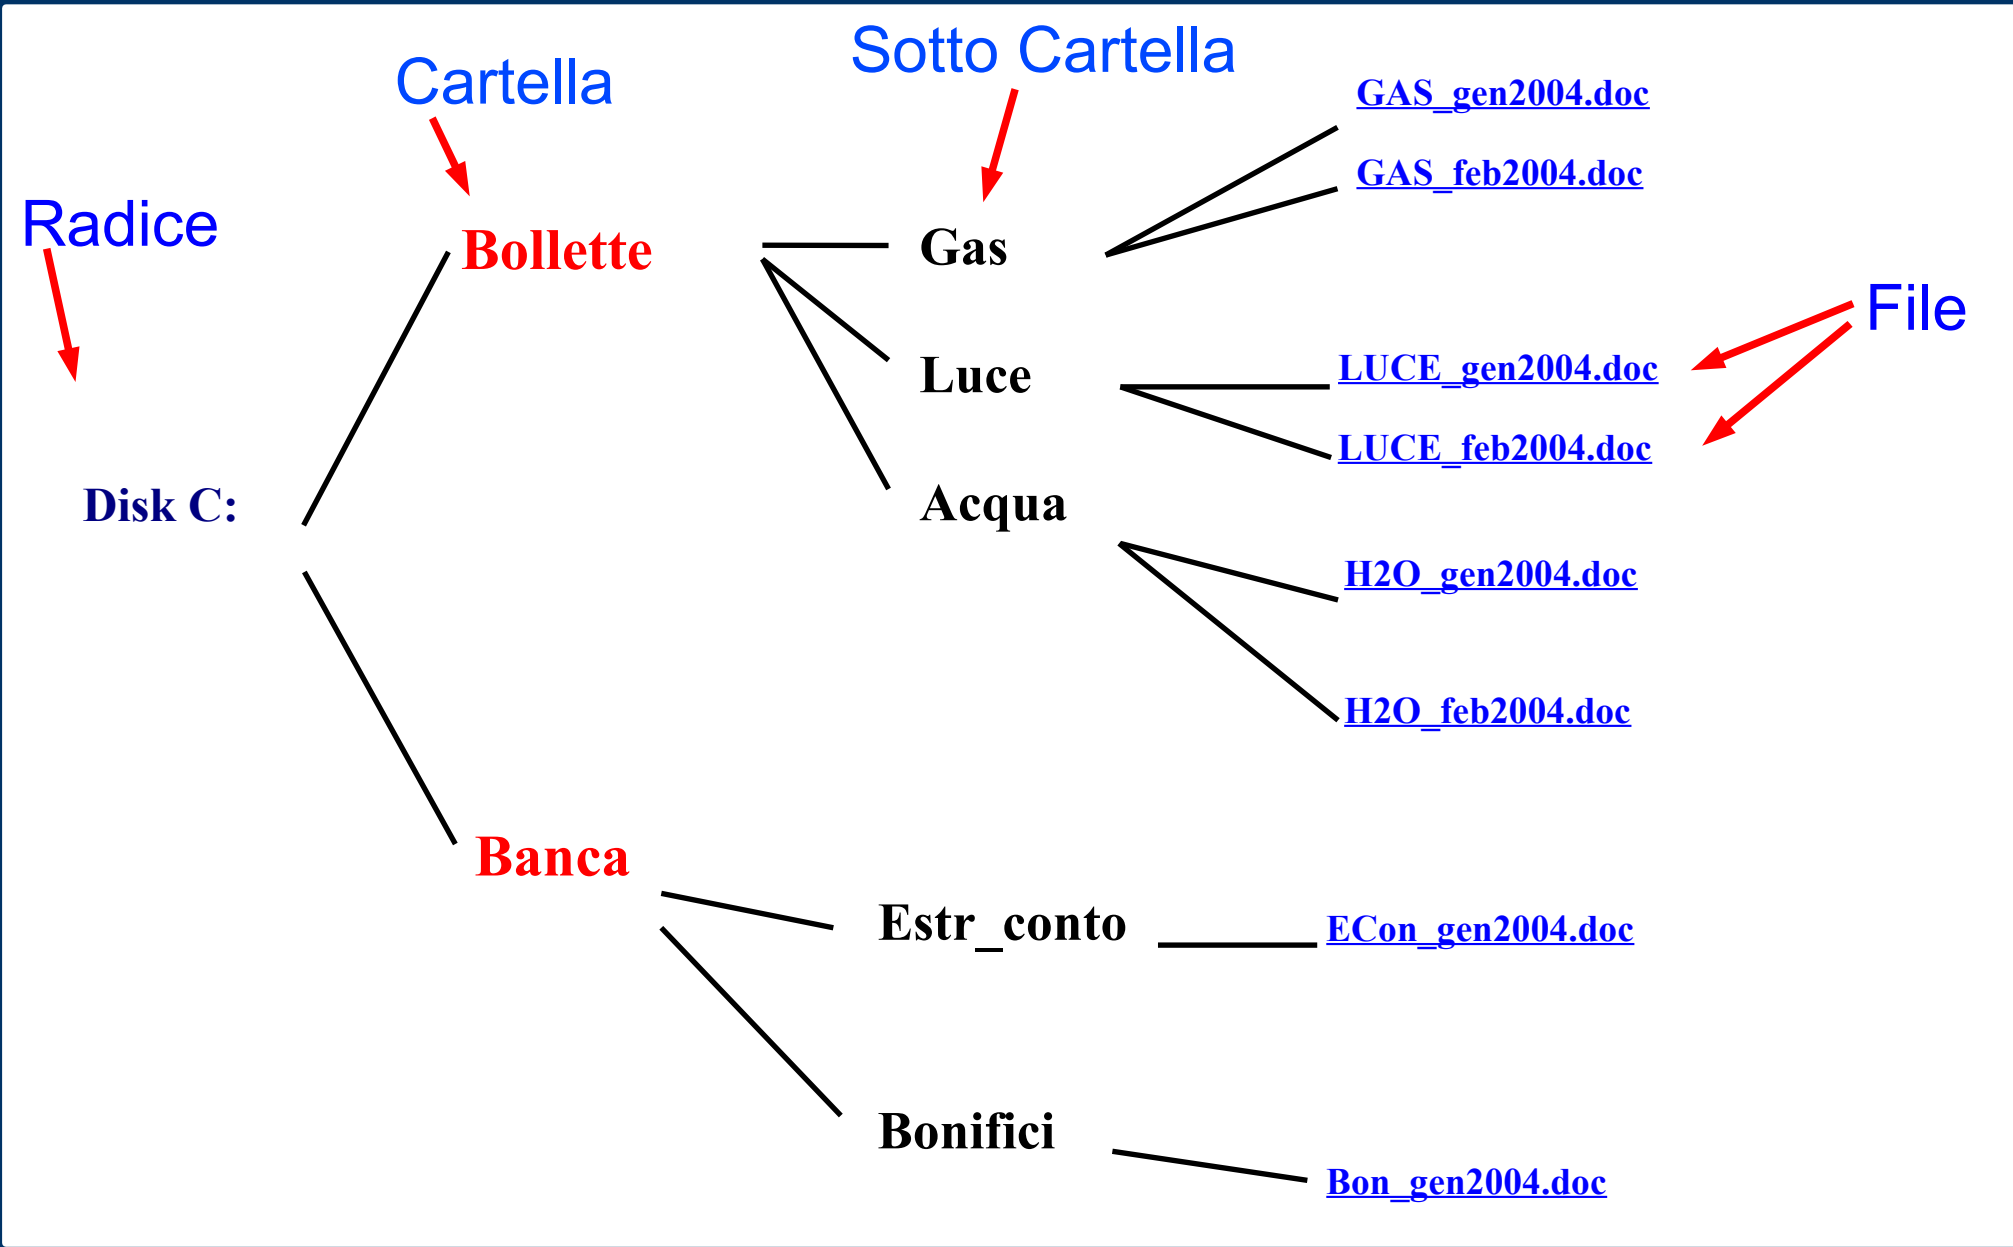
Sotto Cartella

Cartella

GAS_gen2004.doc

GAS_feb2004.doc

Radice

Bollette

Gas

File

Luce

LUCE_gen2004.doc

LUCE_feb2004.doc

Disk C:

Acqua

H2O_gen2004.doc

H2O_feb2004.doc

Banca

Estr_conto

ECon_gen2004.doc

Bonifici

Bon_gen2004.doc